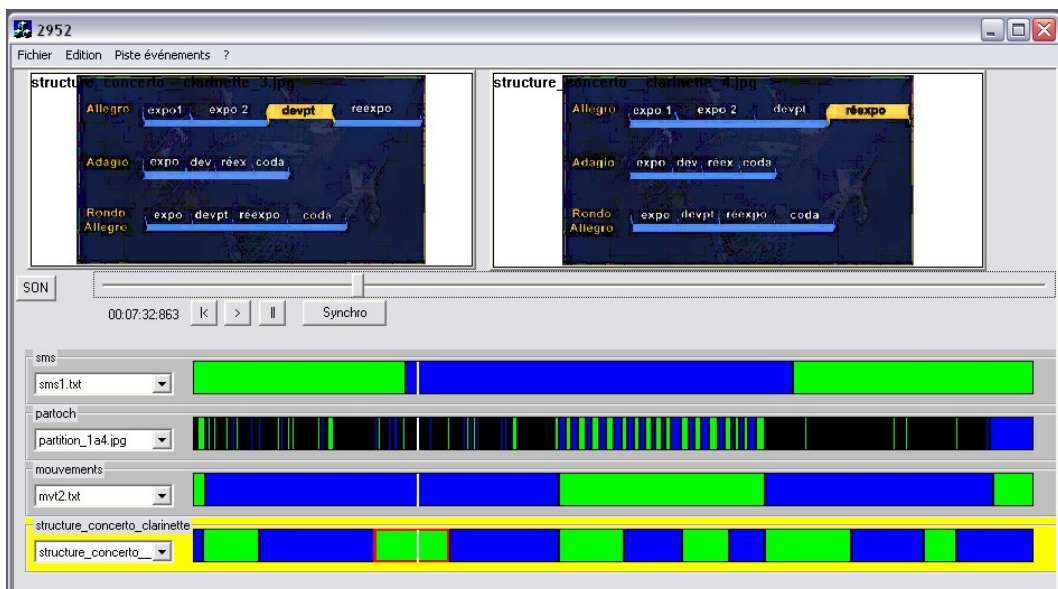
2952

Fichier Edition Piste événements ?

structure_concerto_clarinette_3.jpg

Allegro expo1 expo 2 devpt reexpo

Adagio expo dev réex coda

Rondo Allegro expo devpt réexpo coda

structure_concerto_clarinette_4.jpg

Allegro expo 1 expo 2 devpt réexpo

Adagio expo dev réex coda

Rondo Allegro expo devpt réexpo coda

SON

00:07:32:863 |< > || Synchro

sms

sms1.txt

partoch

partition_1a4.jpg

mouvements

mvt2.txt

structure_concerto_clarinette

structure_concerto_